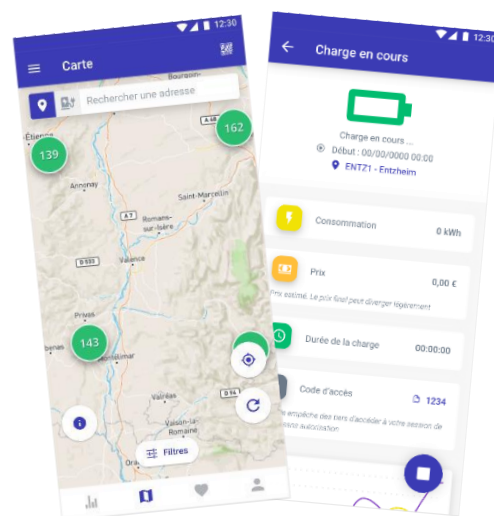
12:30
Carte
Rechercher une adresse
Bourgoin
A 48
Étienne
139
162
Annonay
A 7
Saint-Marcellin
Romans-sur-Isère
D 533
Valence
Privas
143
Montélimar
Vaison-la-Romaine
Orange
Filtres

12:30
Charge en cours
Charge en cours ...
Début : 00/00/0000 00:00
ENTZ1 - Entzheim
Consommation
0 kWh
Prix
0,00 €
Prix estimé. Le prix final peut diverger légèrement
Durée de la charge
00:00:00
Code d'accès
1234
Ce code empêche des tiers d'accéder à votre session de charge sans autorisation